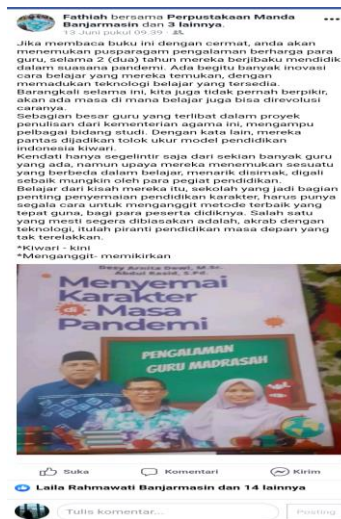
Fathiah bersama Perpustakaan Manda Banjarmasin dan 3 lainnya.
13 Juni pukul 09.39 ·

Jika membaca buku ini dengan cermat, anda akan menemukan puspa ragam pengalaman berharga para guru, selama 2 (dua) tahun mereka berjibaku mendidik dalam suasana pandemi. Ada begitu banyak inovasi cara belajar yang mereka temukan, dengan memadukan teknologi belajar yang tersedia. Barangkali selama ini, kita juga tidak pernah berpikir, akan ada masa di mana belajar juga bisa direvolusi caranya.
Sebagian besar guru yang terlibat dalam proyek penulisan dari kementerian agama ini, mengampu pelbagai bidang studi. Dengan kata lain, mereka pantas dijadikan tolok ukur model pendidikan indonesia kiwari.
Kendati hanya segelintir saja dari sekian banyak guru yang ada, namun upaya mereka menemukan sesuatu yang berbeda dalam belajar, menarik disimak, digali sebaik mungkin oleh para pegiat pendidikan.
Belajar dari kisah mereka itu, sekolah yang jadi bagian penting penyemaian pendidikan karakter, harus punya segala cara untuk menganggit metode terbaik yang tepat guna, bagi para peserta didiknya. Salah satu yang mesti segera dibiasakan adalah, akrab dengan teknologi, itulah piranti pendidikan masa depan yang tak terelakkan.
*Kiwari - kini
*Menganggit- memikirkan

Desy Arnita Dewi, M.Sn.
Abdul Kadir, S.Pd.
Menyemai Karakter di Masa Pandemi
PENGALAMAN GURU MADRASAH

Suka
Komentari
Kirim
Laila Rahmawati Banjarmasin dan 14 lainnya
Tulis komentar...
Posting